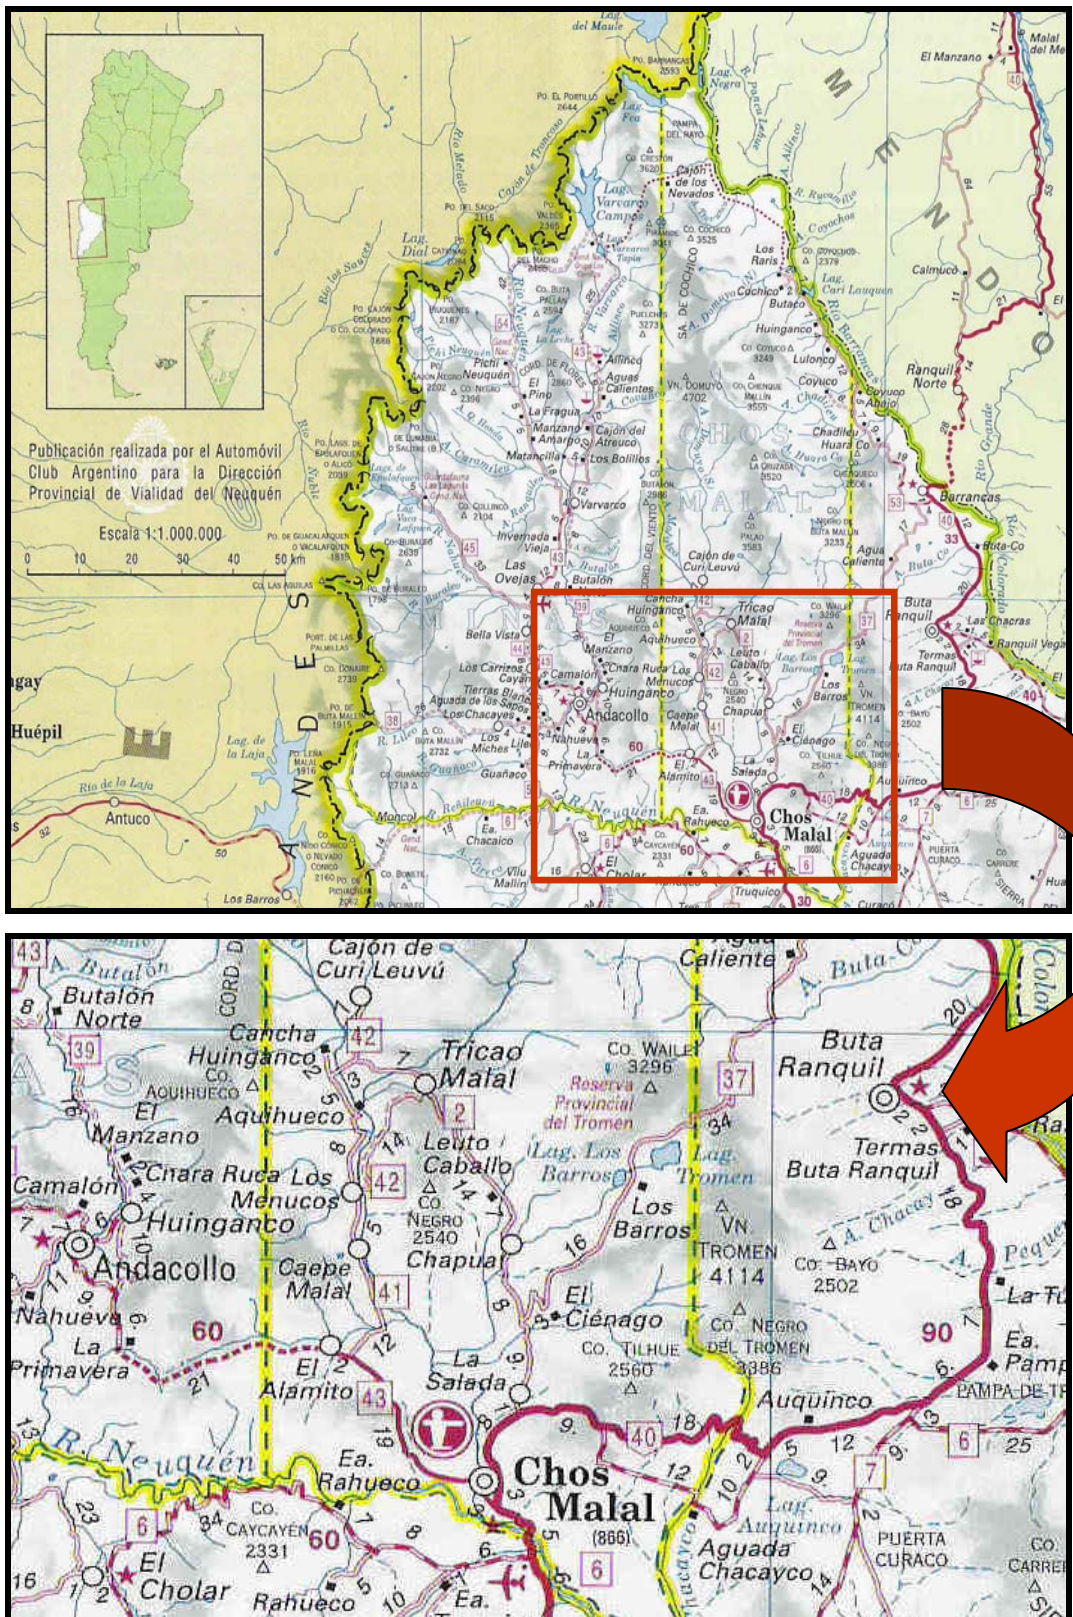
Publicación realizada por el Automóvil Club Argentino para la Dirección Provincial de Vialidad del Neuquén

Escala 1:1.000.000

0 10 20 30 40 50 km

MENDOZA

ANDES

El Manzano
Malal del Me
Calmuco
Ranquil Norte
Barrancas
Buta-Co
Buta Ranquil
Las Chacras
Ranquil Vega
Termas Buta Ranquil
Huépil
Antuco
Río de la Laja
Lag. de la Laja
Los Barros
Lag. Dial
Río las Sauces
Río Malado
Lag. Negra
Lag. Fea
Cajón de los Nevados
Lag. Varvarco Campos
Los Raris
Cochico
Butaco
Huinganco
Lulonco
Coyuco
Chadileo
Huara Co
Agua Caliente
Cajón de Curi Leuvú
Chos Malal
Neuquén
Pichi Neuquén
El Pino
La Fragua
Manzano Amargo
Cajón del Atreuco
Los Bolillos
Matancilla
Varvarco
Invernada Vieja
Las Ovejas
Butalón
Aguas Calientes
Bella Vista
Los Carrizos
Cayanta
Tierras Blancas
Aguada de los Sapos
Los Chacayes
Los Miches
Guañaco
Moncol
Ea. Chacaico
Vilu Mallín
Curaco
Truquico
Hua
MINAS
CHOS MALAL
SA. DE COCHICO
CORD. DEL VIENTO

43 Butalón
8 Butalón Norte
39
Cajón de Curi Leuvú
Agua Caliente
A. Buta-Co
Colo
Cancha Huinganco
42
7 Tricao Malal
Co. WAILE 3296
37
Buta Ranquil
CO. AQUIHUECO
El Aquihueco
Reserva Provincial del Tromen
2
34
El Manzano
Leuto Caballo
Lag. Los Barros
Lag. Tromen
Termas Buta Ranquil
Camalón
Chara Ruca Los Menucos
42
Los Barros
18
Huinganco
CO. NEGRO 2540
Chapúa
VN. TROMEN 4114
A. Chacay
Pequ
Andacollo
Caepe Malal
41
16
CO. BAYO 2502
Nahueva
El Ciénago
La Tu
60
La Primavera
El Alamito
43
CO. TILHUE 2560
CO. NEGRO DEL TROMEN 3386
90
Ea. Pamp
PAMPA DE TR
La Salada
Auquinco
R. Neuquén
Ea. Rahueco
Chos Malal
(866)
40
6
25
CO. CAYCAYÉN 2331
60
6
Lag. Auquinco
Aguada Chacayco
PUERTA CURACO
CO. CARRE
El Cholar
Rahueco
Ea.
7